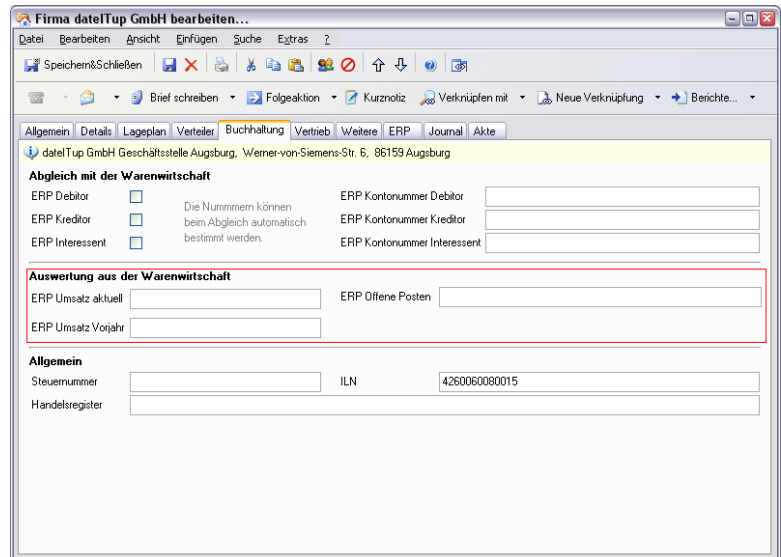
Firma datelTup GmbH bearbeiten...

Datei Bearbeiten Ansicht Einfügen Suche Extras ?

Speichern&Schließen

Brief schreiben Folgeaktion Kurznotiz Verknüpfen mit Neue Verknüpfung Berichte...

Allgemein Details Lageplan Verteiler Buchhaltung Vertrieb Weitere ERP Journal Akte

datelTup GmbH Geschäftsstelle Augsburg, Werner-von-Siemens-Str. 6, 86159 Augsburg

Abgleich mit der Warenwirtschaft

ERP Debitor
ERP Kreditor
ERP Interessent

Die Nummmern können beim Abgleich automatisch bestimmt werden.

ERP Kontonummer Debitor
ERP Kontonummer Kreditor
ERP Kontonummer Interessent

Auswertung aus der Warenwirtschaft

ERP Umsatz aktuell
ERP Umsatz Vorjahr
ERP Offene Posten

Allgemein

Steuernummer
ILN 4260060080015
Handelsregister